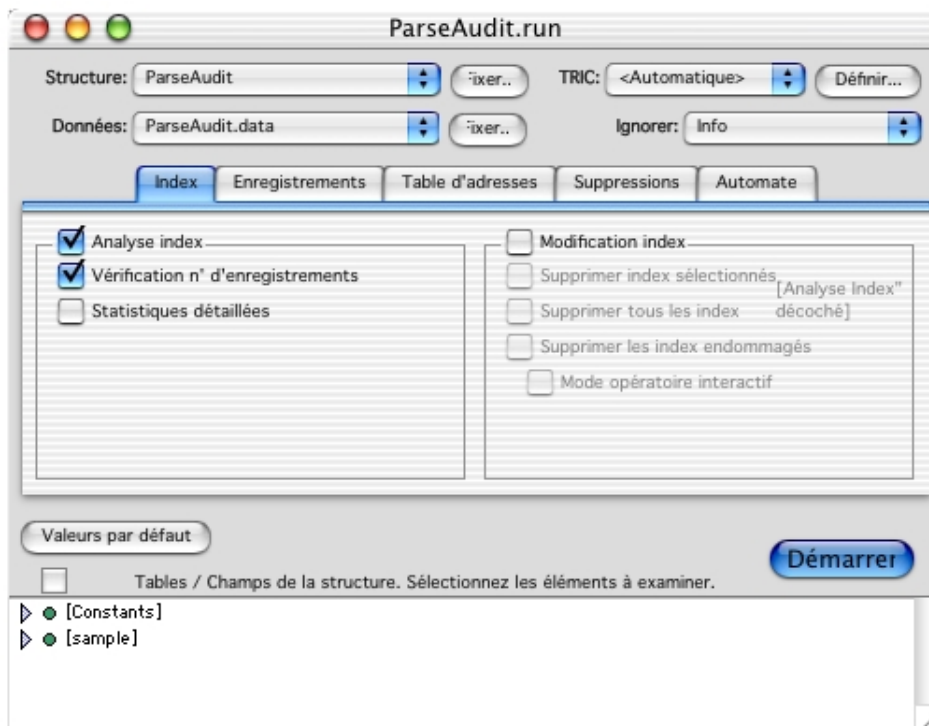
ParseAudit.run

Structure: ParseAudit Fixer..

TRIC: <Automatique> Définir...

Données: ParseAudit.data Fixer..

Ignorer: Info

Index | Enregistrements | Table d'adresses | Suppressions | Automate

Analyse index

Vérification n' d'enregistrements

Statistiques détaillées

Modification index

Supprimer index sélectionnés

[Analyse Index" décoché]

Supprimer tous les index

Supprimer les index endommagés

Mode opératoire interactif

Valeurs par défaut

Démarrer

Tables / Champs de la structure. Sélectionnez les éléments à examiner.

[Constants]

[sample]